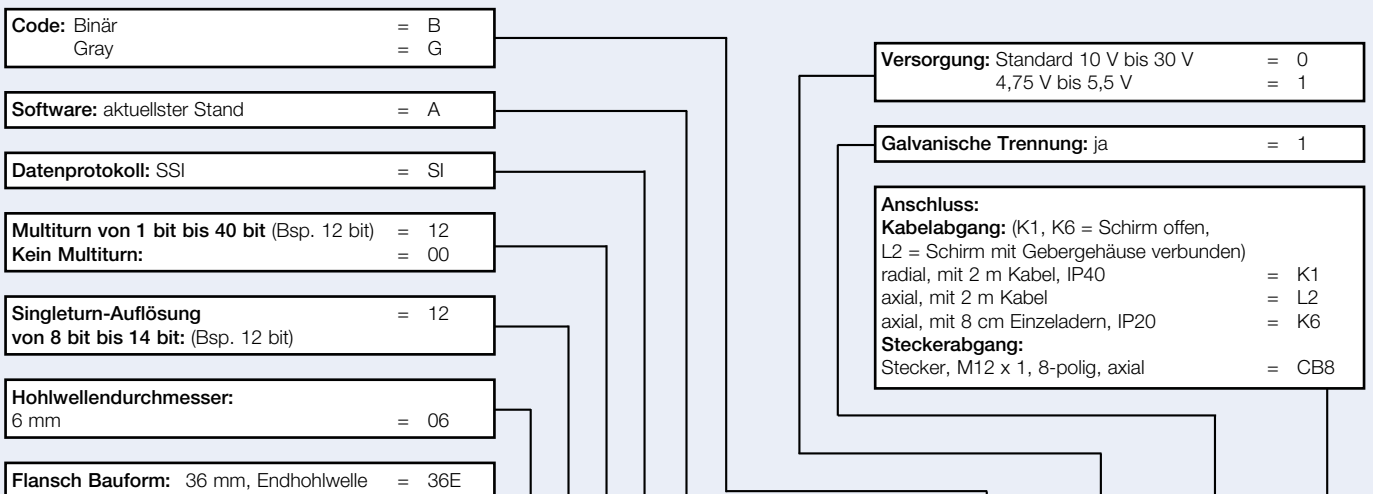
**Code:** Binär = B
Gray = G

**Software:** aktuellster Stand = A

**Datenprotokoll:** SSI = SI

**Multiturn von 1 bit bis 40 bit** (Bsp. 12 bit) = 12
**Kein Multiturn:** = 00

**Singleturn-Auflösung von 8 bit bis 14 bit:** (Bsp. 12 bit) = 12

**Hohlwellendurchmesser:**
6 mm = 06

**Flansch Bauform:** 36 mm, Endhohlwelle = 36E

**Versorgung:** Standard 10 V bis 30 V = 0
4,75 V bis 5,5 V = 1

**Galvanische Trennung:** ja = 1

**Anschluss:**
**Kabelabgang:** (K1, K6 = Schirm offen, L2 = Schirm mit Gebergehäuse verbunden)
radial, mit 2 m Kabel, IP40 = K1
axial, mit 2 m Kabel = L2
axial, mit 8 cm Einzeladern, IP20 = K6
**Steckerabgang:**
Stecker, M12 x 1, 8-polig, axial = CB8